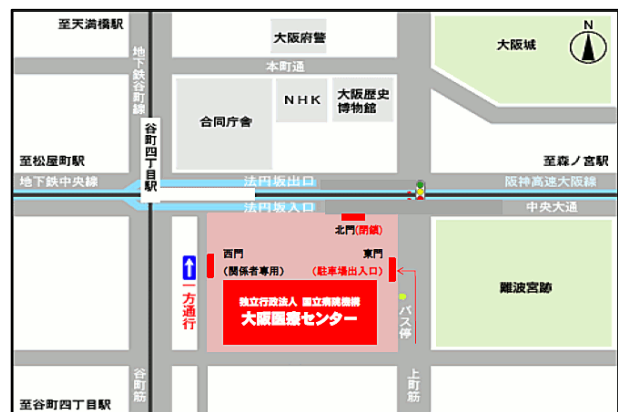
至天満橋駅
地下鉄谷町線
大阪府警
大阪城
N
本町通
NHK
合同庁舎
大阪歴史博物館
谷町四丁目駅
至松屋町駅
至森ノ宮駅
地下鉄中央線
法円坂出口
阪神高速大阪線
法円坂入口
中央大通
北門（閉鎖）
西門
（関係者専用）
東門
（駐車場出入口）
一方通行
独立行政法人 国立病院機構
大阪医療センター
バス停
難波宮跡
至谷町四丁目駅
谷町筋
上町筋